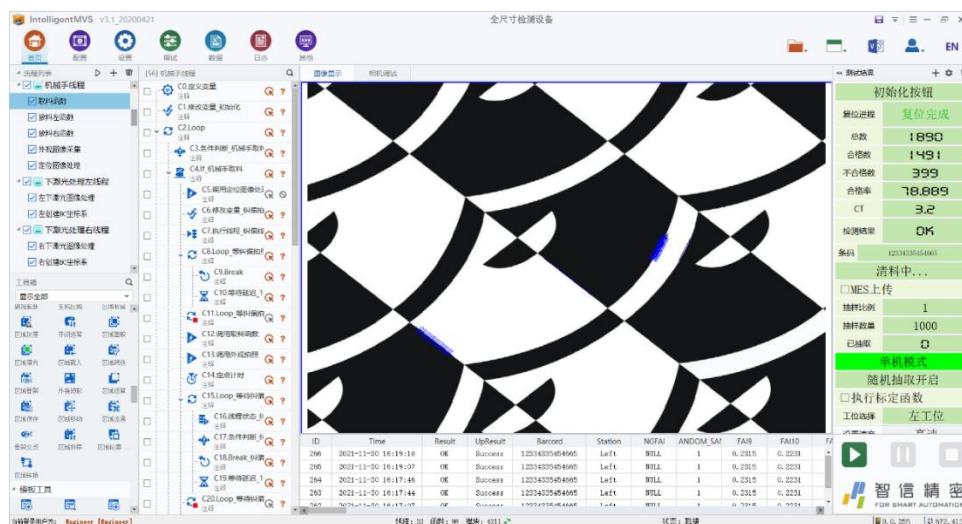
IntelligentMVS v3.1_20200421

全尺寸检测设备

首页 配置 设置 调试 数据 日志 帮助

EN

流程列表

机械手线程
取料函数
放料左函数
放料右函数
外观图像采集
定位图像处理
下激光处理左线程
左下激光图像处理
左创建坐标系
下激光处理右线程
右下激光图像处理
右创建坐标系

工具箱
显示全部

模板工具

[5] 机械手线程

C0.定义变量
C1.修改变量_初始化
C2.Loop
C3.条件判断_机械手取料
C4.If_机械手取料
C5.调用定位图像处
C6.修改变量_料
C7.执行线程_料
C8.Loop_等待
C9.Break
C10.等待延迟
C11.Loop_等待
C12.调用取料函数
C13.调用外观图像
C14.定点计时
C15.Loop_等待
C16.调用状态
C17.条件判断
C18.Break
C19.等待延迟
C20.Loop_等待

图像显示 相机调试

| ID | Time | Result | UpResult | Barcord | Station | NGFAI | ANDOM_SA | FAI9 | FAI10 |
|---|---|---|---|---|---|---|---|---|---|
| 266 | 2021-11-30 16:19:10 | OK | Success | 12334335454665 | Left | NULL | 1 | 0.2315 | 0.2231 |
| 265 | 2021-11-30 16:19:07 | OK | Success | 12334335454665 | Left | NULL | 1 | 0.2315 | 0.2231 |
| 264 | 2021-11-30 16:17:46 | OK | Success | 12334335454665 | Left | NULL | 1 | 0.2315 | 0.2231 |
| 263 | 2021-11-30 16:17:44 | OK | Success | 12334335454665 | Left | NULL | 1 | 0.2315 | 0.2231 |

测试结果

初始化按钮

| 复位进程 | 复位完成 |
|---|---|
| 总数 | 1890 |
| 合格数 | 1491 |
| 不合格数 | 399 |
| 合格率 | 78.889 |
| CT | 3.2 |
| 检测结果 | OK |
| 条码 | 12334335454665 |

清料中...

MES上传

| 抽样比例 | 1 |
|---|---|
| 抽样数量 | 1000 |
| 已抽取 | 0 |

单机模式
随机抽取开启
执行标定函数

工位选择 左工位

智信精密
FOR SMART AUTOMATION

当前登录用户为: Engineer [Engineer]

线程: 30 运行: 30 模块: 4311

状态: 就绪